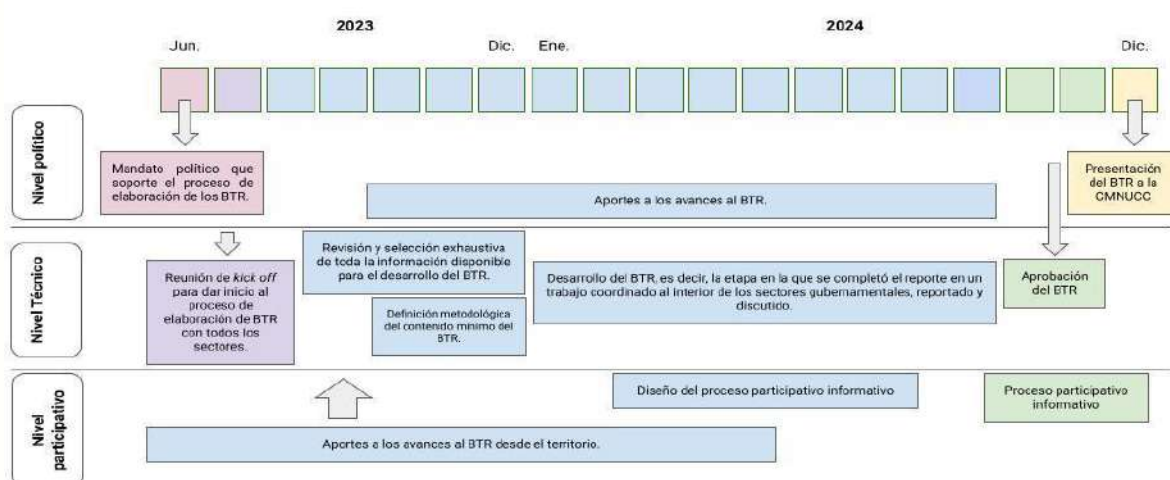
2023

2024

Jun.

Dic.

Ene.

Dic.

Nivel político

Mandato político que soporte el proceso de elaboración de los BTR.

Aportes a los avances al BTR.

Presentación del BTR a la CMNUCC

Nivel Técnico

Reunión de *kick off* para dar inicio al proceso de elaboración de BTR con todos los sectores.

Revisión y selección exhaustiva de toda la información disponible para el desarrollo del BTR.

Definición metodológica del contenido mínimo del BTR.

Desarrollo del BTR, es decir, la etapa en la que se completó el reporte en un trabajo coordinado al interior de los sectores gubernamentales, reportado y discutido.

Aprobación del BTR

Nivel participativo

Diseño del proceso participativo informativo

Proceso participativo informativo

Aportes a los avances al BTR desde el territorio.